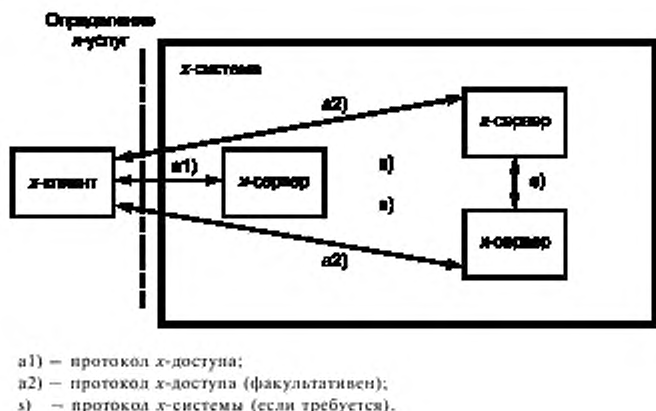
Определение
x-услуг

x-система

a2)

x-сервер

x-клиент

a1)

x-сервер

s)

s)

a2)

x-сервер

a1) – протокол x-доступа;
a2) – протокол x-доступа (факультативен);
s) – протокол x-системы (если требуется).